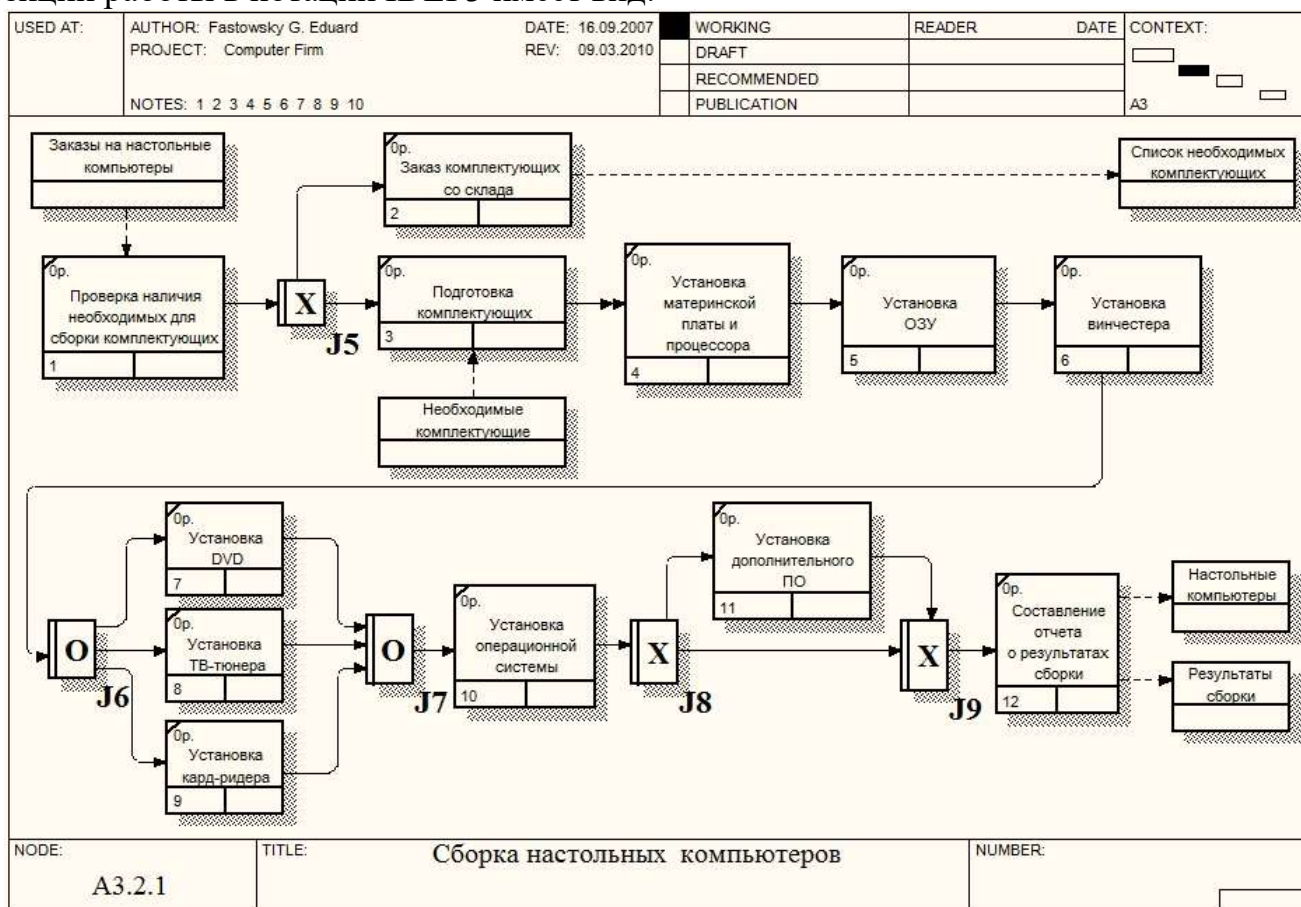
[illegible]

USED AT: AUTHOR: Fastowsky G. Eduard DATE: 16.09.2007
PROJECT: Computer Firm REV: 09.03.2010
NOTES: 1 2 3 4 5 6 7 8 9 10

| WORKING | READER | DATE | CONTEXT: |
|---|---|---|---|
| DRAFT | | | |
| RECOMMENDED | | | |
| PUBLICATION | | | A3 |

Заказы на настольные компьютеры

0р. Заказ комплектующих со склада 2

Список необходимых комплектующих

0р. Проверка наличия необходимых для сборки комплектующих 1

X J5

0р. Подготовка комплектующих 3

Необходимые комплектующие

0р. Установка материнской платы и процессора 4

0р. Установка ОЗУ 5

0р. Установка винчестера 6

O J6

0р. Установка DVD 7

0р. Установка ТВ-тюнера 8

0р. Установка кард-ридера 9

O J7

0р. Установка операционной системы 10

X J8

0р. Установка дополнительного ПО 11

X J9

0р. Составление отчета о результатах сборки 12

Настольные компьютеры

Результаты сборки

NODE: A3.2.1 TITLE: Сборка настольных компьютеров NUMBER: